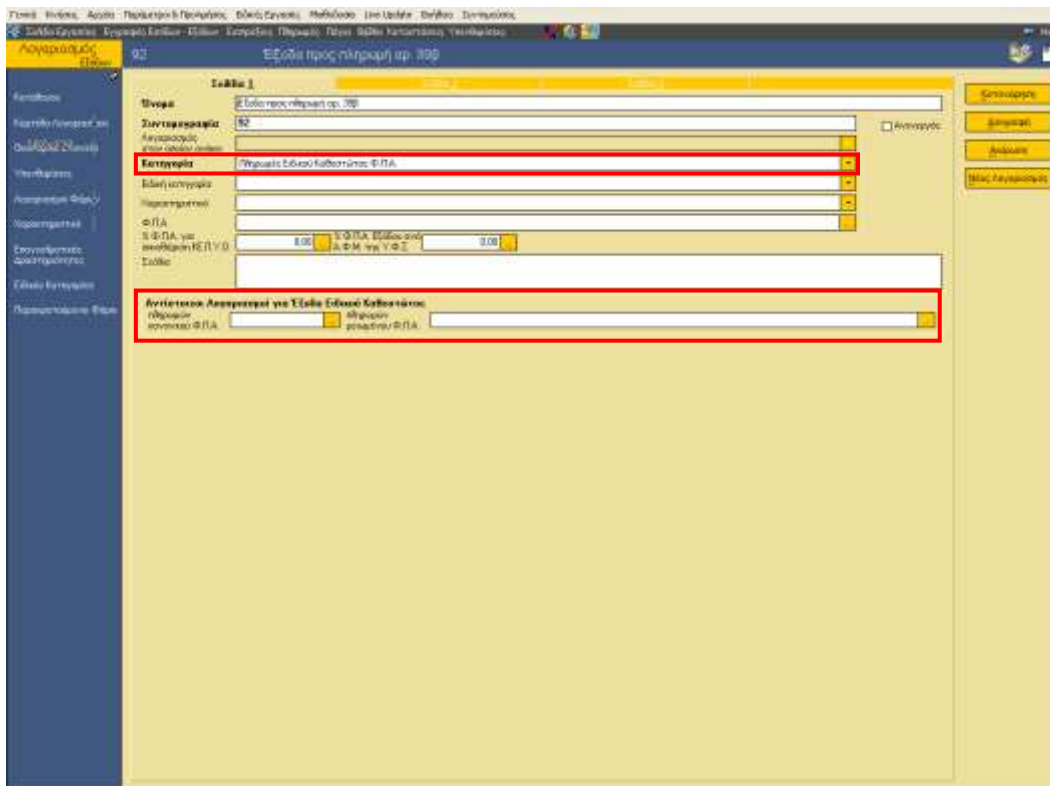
Γενικά Κινήσεις Αρχείο Παράμετροι & Προτιμήσεις Ειδικές Εργασίες Μαθαίνοντας Live Update Βοήθεια Συντομεύσεις

Σελίδα Εργασίας Εγγραφές Εσόδων - Εξόδων Εισπράξεις Πληρωμές Πάγια Βιβλίο Καταχωρήσεις Υπενθυμίσεις

Λογαριασμός Εξόδων

92 Έξοδα προς πληρωμή αρ. 398

Καρτέλα

Καρτέλα λογαριασμού

Ομαδοποίηση Εξόδων

Υπενθυμίσεις

Λογαριασμοί Φόρου

Χαρακτηριστικά

Επαναλαμβανόμενες δραστηριότητες

Ειδικές Κατηγορίες

Παραστατικά Εσόδων

Σελίδα 1

Όνομα Έξοδα προς πληρωμή αρ. 398

Συντομογραφία 92

Ανενεργός

Λογαριασμός στον οποίο ανήκει

Κατηγορία Πληρωμές Ειδικού Καθεστώτος Φ.Π.Α.

Ειδική κατηγορία

Παραστατικό

Φ.Π.Α.

% Φ.Π.Α. για αναλογικό Κ.Ε.Π.Υ.Ο. 0,00

% Φ.Π.Α. Εξόδων από Α.Φ.Μ. της Υ.Φ.Σ. 0,00

Σχόλιο

Αντίστοιχοι Λογαριασμοί για Έξοδα Ειδικού Καθεστώτος

Πληρωμών κανονικού Φ.Π.Α.

Πληρωμών μειωμένου Φ.Π.Α.

Καταχώρηση

Διαγραφή

Ακύρωση

Νέος Λογαριασμός